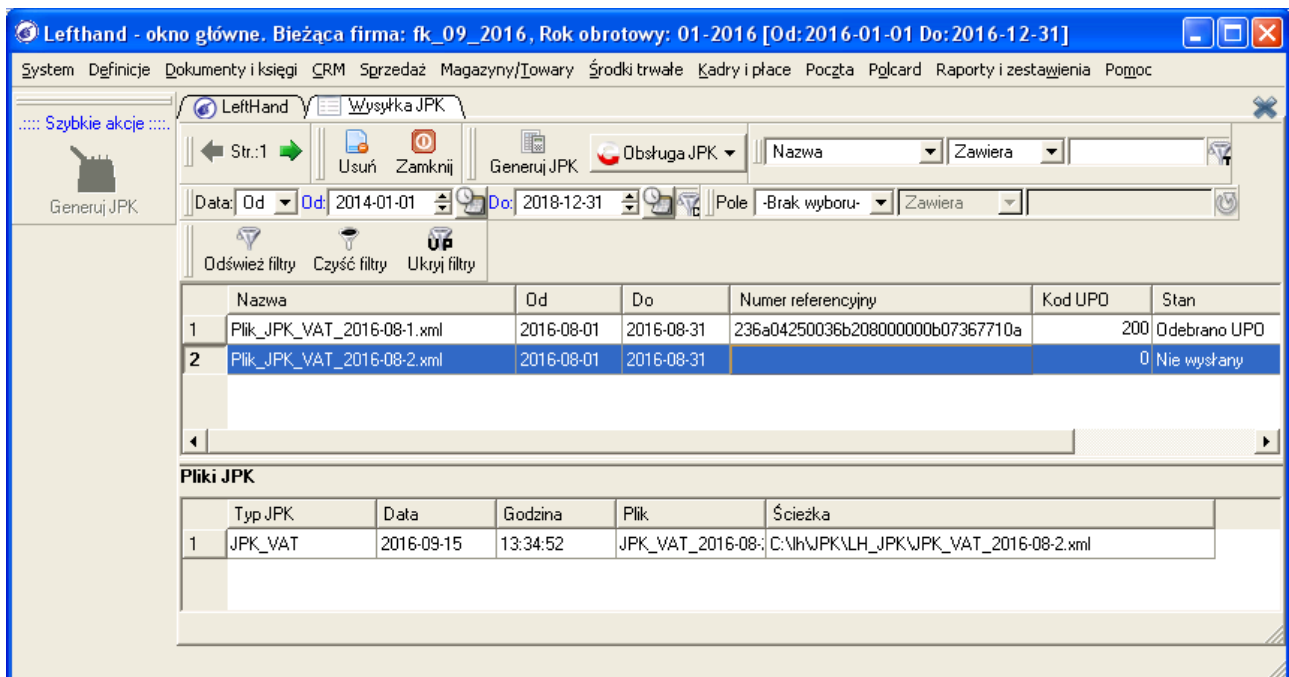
Lefthand - okno główne. Bieżąca firma: fk_09_2016, Rok obrotowy: 01-2016 [Od:2016-01-01 Do:2016-12-31]

System Definicje Dokumenty i księgi CRM Sprzedaż Magazyny/Towary Środki trwałe Kadry i płace Poczta Polcard Raporty i zestawienia Pomoc

.:::: Szybkie akcje ::::.

Generuj JPK

LeftHand Wysyłka JPK

Str.:1 Usuń Zamknij Generuj JPK Obsługa JPK Nazwa Zawiera

Data: Od Od: 2014-01-01 Do: 2018-12-31 Pole -Brak wyboru- Zawiera

Odśwież filtry Czyść filtry Ukryj filtry

| | Nazwa | Od | Do | Numer referencyjny | Kod UPO | Stan |
|---|---|---|---|---|---|---|
| 1 | Plik_JPK_VAT_2016-08-1.xml | 2016-08-01 | 2016-08-31 | 236a04250036b208000000b07367710a | 200 | Odebrano UPO |
| 2 | Plik_JPK_VAT_2016-08-2.xml | 2016-08-01 | 2016-08-31 | | 0 | Nie wysłany |

Pliki JPK

| | Typ JPK | Data | Godzina | Plik | Ścieżka |
|---|---|---|---|---|---|
| 1 | JPK_VAT | 2016-09-15 | 13:34:52 | JPK_VAT_2016-08-: | C:\lh\JPK\LH_JPK\JPK_VAT_2016-08-2.xml |